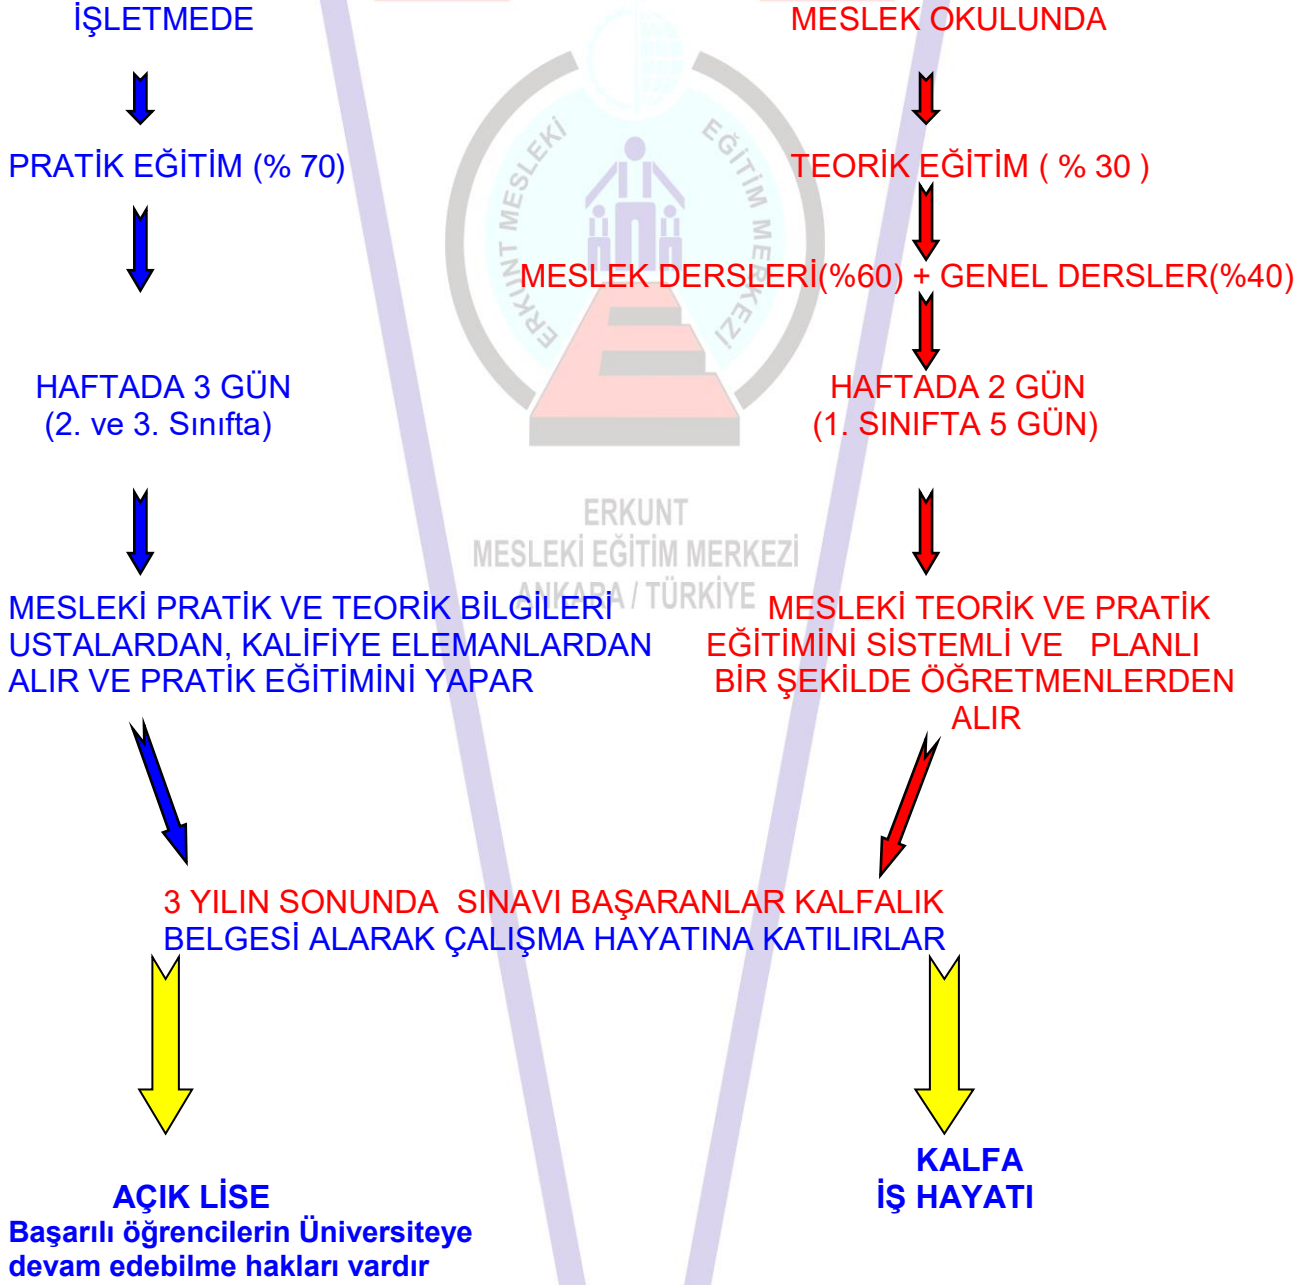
İŞLETMEDE

MESLEK OKULUNDA

PRATİK EĞİTİM (% 70)

TEORİK EĞİTİM ( % 30 )

MESLEK DERSLERİ(%60) + GENEL DERSLER(%40)

HAFTADA 3 GÜN
(2. ve 3. Sınıfta)

HAFTADA 2 GÜN
(1. SINIFTA 5 GÜN)

ERKUNT MESLEKİ EĞİTİM MERKEZİ
ERKUNT
MESLEKİ EĞİTİM MERKEZİ
ANKARA / TÜRKİYE

MESLEKİ PRATİK VE TEORİK BİLGİLERİ USTALARDAN, KALİFİYE ELEMANLARDAN ALIR VE PRATİK EĞİTİMİNİ YAPAR

MESLEKİ TEORİK VE PRATİK EĞİTİMİNİ SİSTEMLİ VE PLANLI BİR ŞEKİLDE ÖĞRETMENLERDEN ALIR

3 YILIN SONUNDA SINAVI BAŞARANLAR KALFALIK BELGESİ ALARAK ÇALIŞMA HAYATINA KATILIRLAR

AÇIK LİSE
Başarılı öğrencilerin Üniversiteye devam edebilme hakları vardır

KALFA
İŞ HAYATI